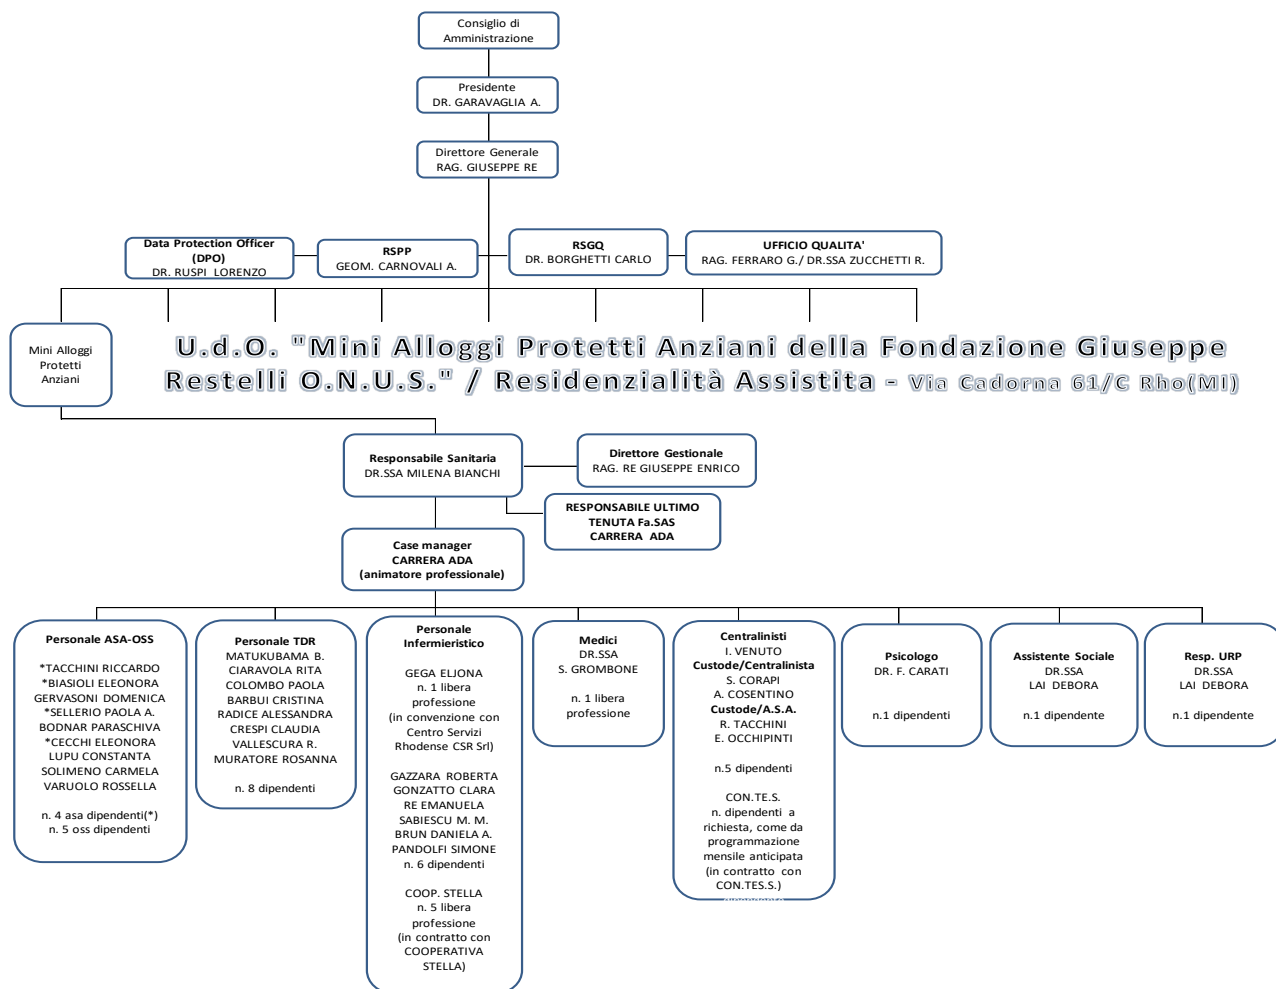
Consiglio di Amministrazione

Presidente
DR. GARAVAGLIA A.

Direttore Generale
RAG. GIUSEPPE RE

Data Protection Officer (DPO)
DR. RUSPI LORENZO

RSPP
GEOM. CARNOVALI A.

RSGQ
DR. BORGHETTI CARLO

UFFICIO QUALITA'
RAG. FERRARO G./ DR.SSA ZUCCHETTI R.

Mini Alloggi Protetti Anziani

U.d.O. "Mini Alloggi Protetti Anziani della Fondazione Giuseppe Restelli O.N.U.S." / Residenzialità Assistita - Via Cadorna 61/C Rho(MI)

Responsabile Sanitaria
DR.SSA MILENA BIANCHI

Direttore Gestionale
RAG. RE GIUSEPPE ENRICO

RESPONSABILE ULTIMO TENUTA Fa.SAS
CARRERA ADA

Case manager
CARRERA ADA
(animatore professionale)

Personale ASA-OSS
*TACCHINI RICCARDO
*BIASIOLI ELEONORA
GERVASONI DOMENICA
*SELLERIO PAOLA A.
BODNAR PARASCHIVA
*CECCHI ELEONORA
LUPU CONSTANTA
SOLIMENO CARMELA
VARUOLO ROSSELLA

n. 4 asa dipendenti(*)
n. 5 oss dipendenti

Personale TDR
MATUKUBAMA B.
CIARAVOLA RITA
COLOMBO PAOLA
BARBUI CRISTINA
RADICE ALESSANDRA
CRESPI CLAUDIA
VALLESCURA R.
MURATORE ROSANNA

n. 8 dipendenti

Personale Infermieristico

GEGA ELJONA
n. 1 libera professione
(in convenzione con Centro Servizi Rhodense CSR Srl)

GAZZARA ROBERTA
GONZATTO CLARA
RE EMANUELA
SABIESCU M. M.
BRUN DANIELA A.
PANDOLFI SIMONE
n. 6 dipendenti

COOP. STELLA
n. 5 libera professione
(in contratto con COOPERATIVA STELLA)

Medici
DR.SSA
S. GROMBONE

n. 1 libera professione

Centralinisti
I. VENUTO
Custode/Centralinista
S. CORAPI
A. COSENTINO
Custode/A.S.A.
R. TACCHINI
E. OCCHIPINTI

n.5 dipendenti

CON.TE.S.
n. dipendenti a richiesta, come da programmazione mensile anticipata
(in contratto con CON.TES.S.)
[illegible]

Psicologo
DR. F. CARATI

n.1 dipendenti

Assistente Sociale
DR.SSA
LAI DEBORA

n.1 dipendente

Resp. URP
DR.SSA
LAI DEBORA

n.1 dipendente